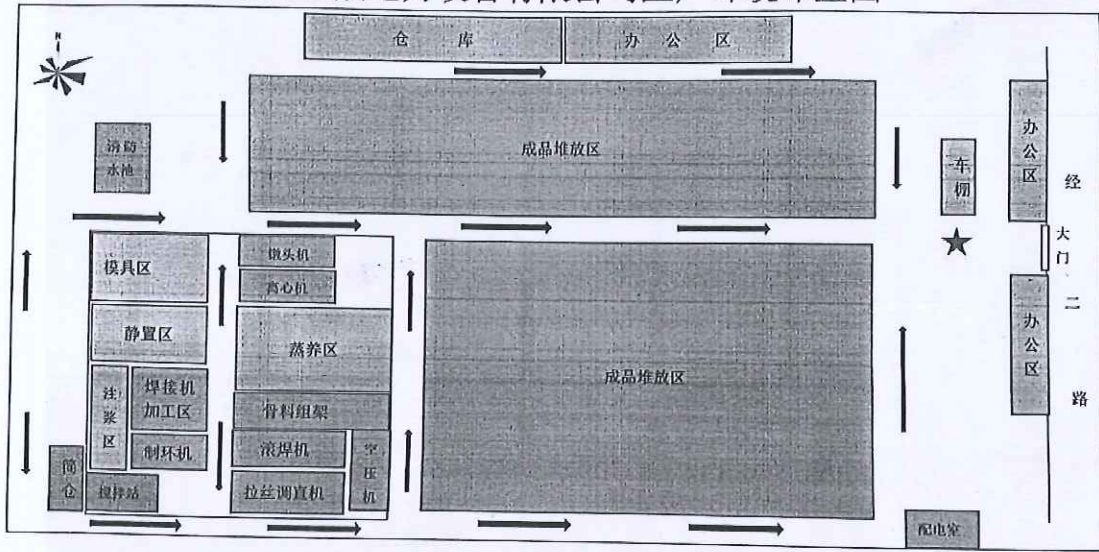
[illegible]

仓 库

办 公 区

消防水池

成品堆放区

车棚

办公区

经

大门

二

路

办公区

模具区

镦头机

离心机

静置区

蒸养区

成品堆放区

注浆区

焊接机加工区

骨料组架

制环机

滚焊机

空压机

筒仓

搅拌站

拉丝调直机

配电室